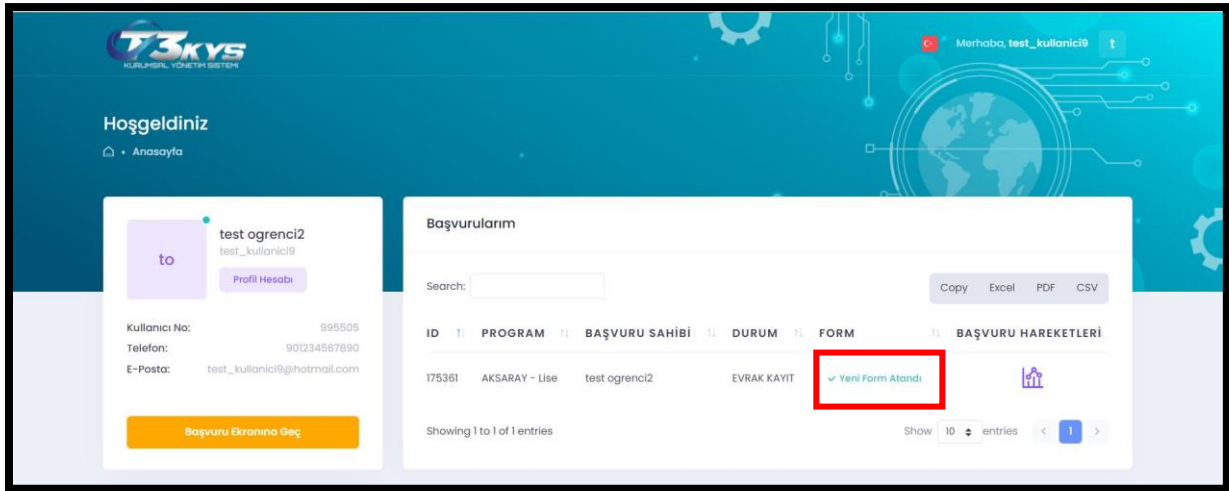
T3KYS
KURUMSAL YÖNETİM SİSTEMİ

Merhaba, test_kullanici9 t

Hoşgeldiniz
Anasayfa

to
test ogrenci2
test_kullanici9
Profil Hesabı

Kullanıcı No: 995505
Telefon: 901234567890
E-Posta: test_kullanici9@hotmail.com

Başvuru Ekranına Geç

Başvurularım

Search:

Copy Excel PDF CSV

| ID | PROGRAM | BAŞVURU SAHİBİ | DURUM | FORM | BAŞVURU HAREKETLERİ |
|---|---|---|---|---|---|
| 175361 | AKSARAY - Lise | test ogrenci2 | EVRAK KAYIT | ✓ Yeni Form Atandı | |

Showing 1 to 1 of 1 entries

Show 10 entries

< 1 >